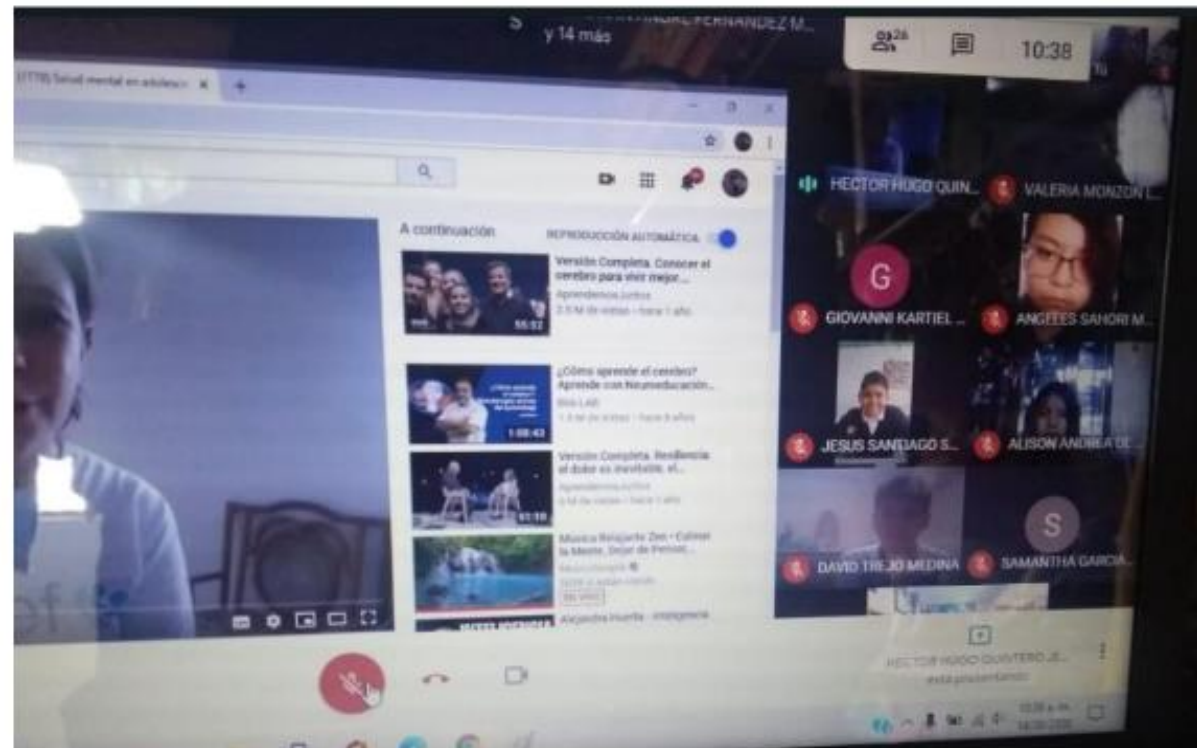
S y 14 más

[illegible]ANDRE FERNANDEZ M...

26

10:38

(1770) Salud mental en adolesc ×

A continuación

REPRODUCCIÓN AUTOMÁTICA

Versión Completa. Conocer el cerebro para vivir mejor...
Aprendemos Juntos
2.5 M de vistas • hace 1 año
55:52

¿Cómo aprende el cerebro? Aprende con Neuroeducación...
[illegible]
1:08:43

Versión Completa. Resiliencia el dolor es inevitable, el...
Aprendemos Juntos
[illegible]
51:59

Música Relajante Zen • Calmar la Mente, Dejar de Pensar...
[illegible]

Alejandra Huerta - Inteligencia

HECTOR HUGO QUIN...

VALERIA MONZON L...

G

GIOVANNI KARTIEL ...

ANGELES SAHORI M...

JESUS SANTIAGO S...

ALISON ANDREA DE...

DAVID TREJO MEDINA

S

SAMANTHA GARCIA...

HECTOR HUGO QUINTERO JE...
está presentando